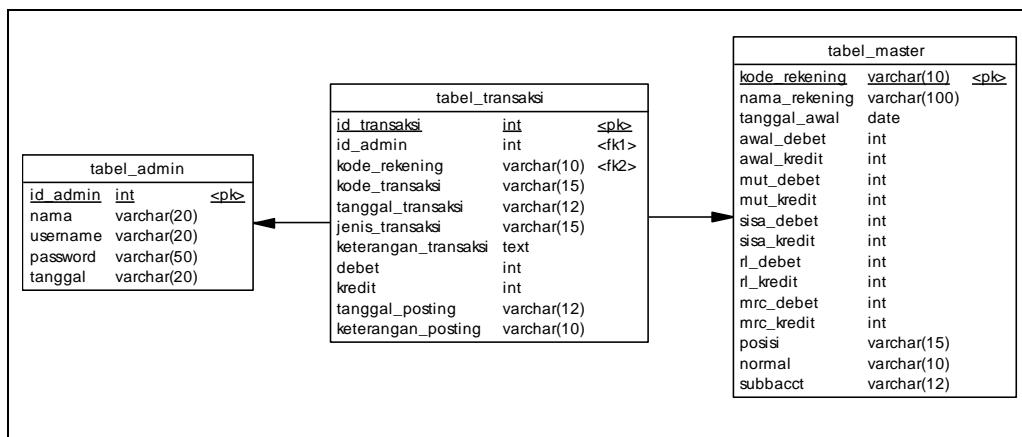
tabel_admin

| | | |
|---|---|---|
| id_admin | int | <pk> |
| nama | varchar(20) | |
| username | varchar(20) | |
| password | varchar(50) | |
| tanggal | varchar(20) | |

tabel_transaksi

| | | |
|---|---|---|
| id_transaksi | int | <pk> |
| id_admin | int | <fk1> |
| kode_rekening | varchar(10) | <fk2> |
| kode_transaksi | varchar(15) | |
| tanggal_transaksi | varchar(12) | |
| jenis_transaksi | varchar(15) | |
| keterangan_transaksi | text | |
| debet | int | |
| kredit | int | |
| tanggal_posting | varchar(12) | |
| keterangan_posting | varchar(10) | |

tabel_master

| | | |
|---|---|---|
| kode_rekening | varchar(10) | <pk> |
| nama_rekening | varchar(100) | |
| tanggal_awal | date | |
| awal_debet | int | |
| awal_kredit | int | |
| mut_debet | int | |
| mut_kredit | int | |
| sisa_debet | int | |
| sisa_kredit | int | |
| rl_debet | int | |
| rl_kredit | int | |
| mrc_debet | int | |
| mrc_kredit | int | |
| posisi | varchar(15) | |
| normal | varchar(10) | |
| subbacct | varchar(12) | |